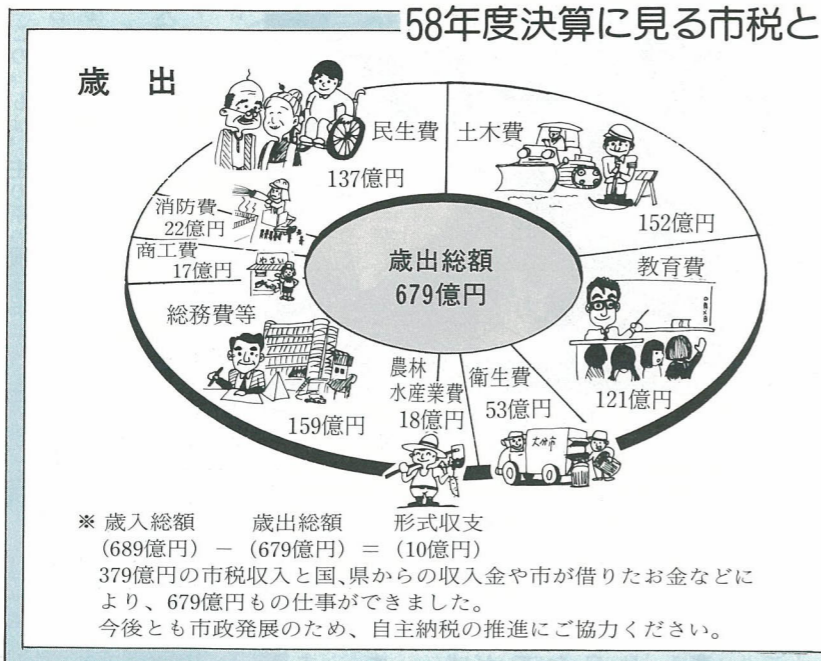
58年度決算に見る市税と

歳　出

民生費
137億円

土木費
152億円

教育費
121億円

衛生費
53億円

農林
水産業費
18億円

総務費等
159億円

商工費
17億円

消防費
22億円

歳出総額
679億円

大分市

※ 歳入総額　　歳出総額　　形式収支
（689億円）－（679億円）＝（10億円）
379億円の市税収入と国､県からの収入金や市が借りたお金などにより、679億円もの仕事ができました。
今後とも市政発展のため、自主納税の推進にご協力ください。